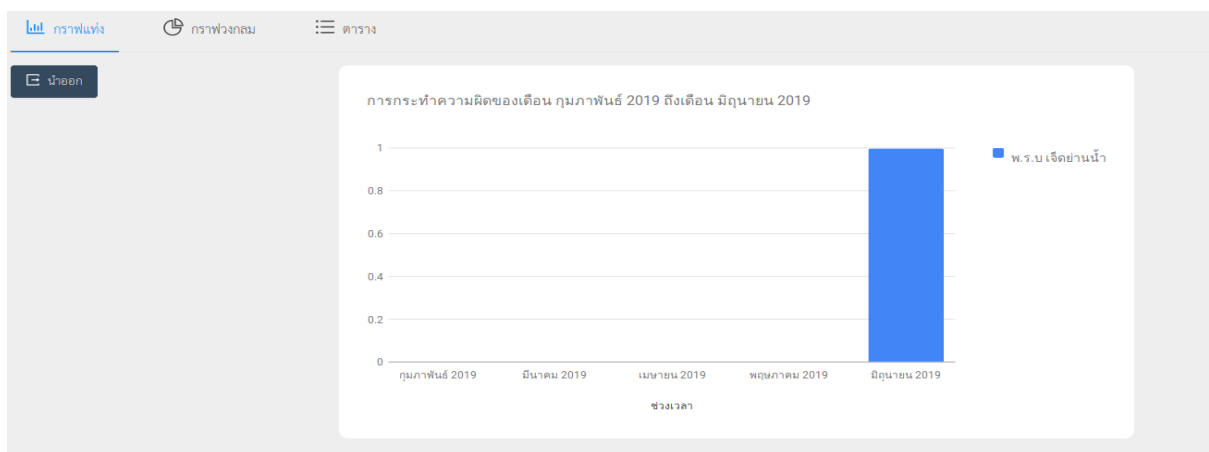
กราฟแท่ง กราฟวงกลม ตาราง

นำออก

การกระทำความผิดของเดือน กุมภาพันธ์ 2019 ถึงเดือน มิถุนายน 2019

1
0.8
0.6
0.4
0.2
0

กุมภาพันธ์ 2019 มีนาคม 2019 เมษายน 2019 พฤษภาคม 2019 มิถุนายน 2019

ช่วงเวลา

พ.ร.บ เจ็ดย่านน้ำ